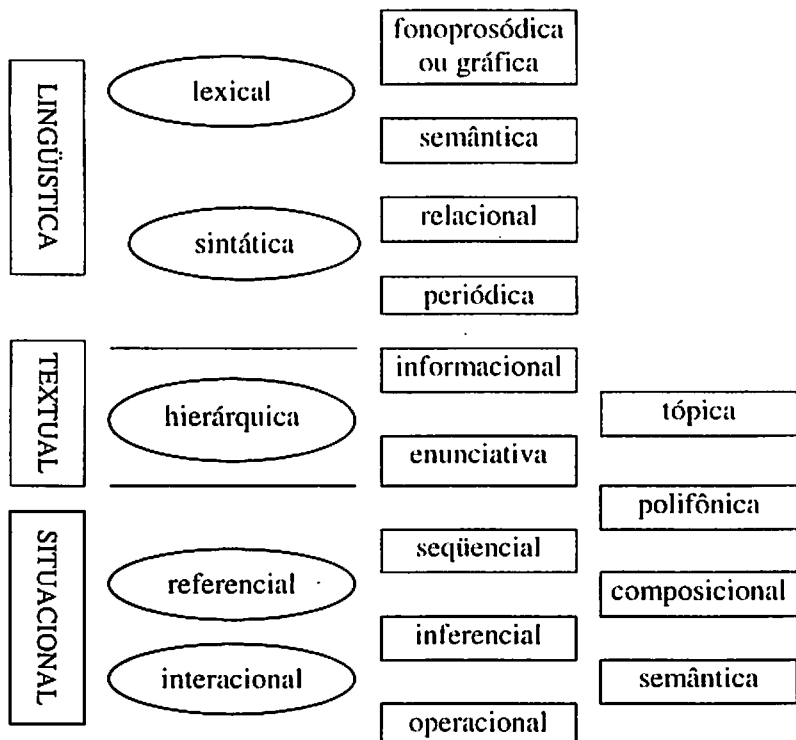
LINGÜÍSTICA

lexical

fonoprosódica ou gráfica

semântica

sintática

relacional

periódica

TEXTUAL

hierárquica

informacional

enunciativa

tópica

polifônica

SITUACIONAL

referencial

seqüencial

composicional

interacional

inferencial

semântica

operacional